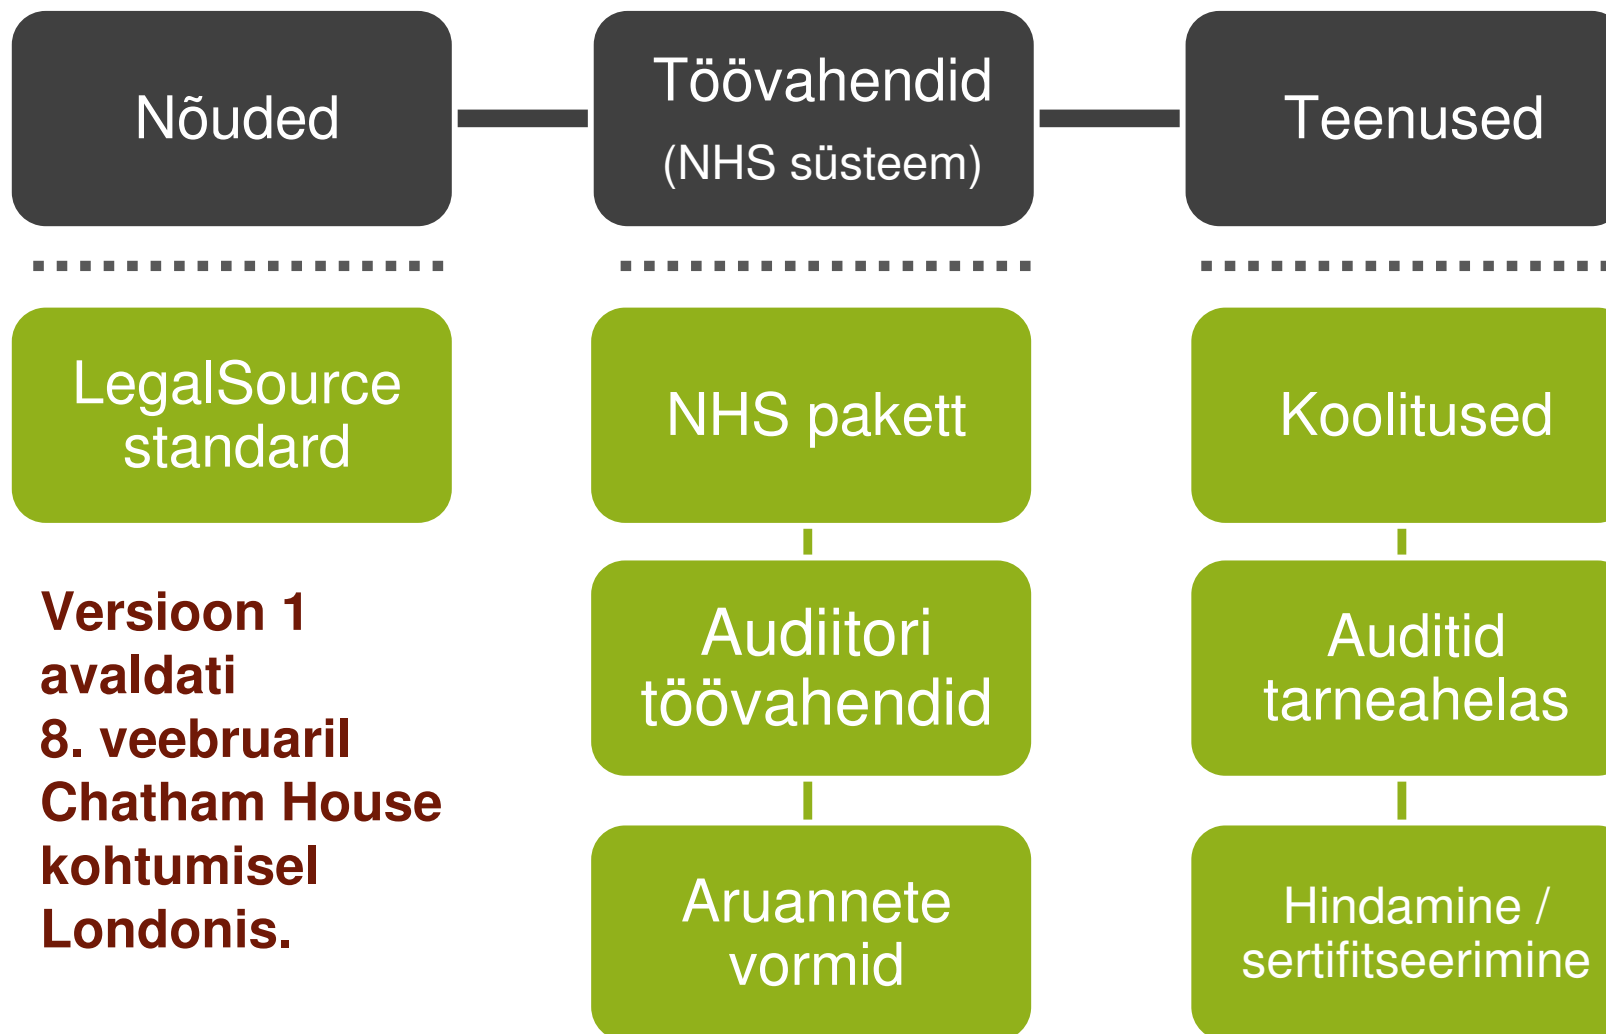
Nõuded

Töövahendid
(NHS süsteem)

Teenused

LegalSource standard

Versioon 1 avaldati 8. veebruaril Chatham House kohtumisel Londonis.

NHS pakett

Audiitori töövahendid

Aruannete vormid

Koolitused

Auditid tarneahelas

Hindamine / sertifitseerimine